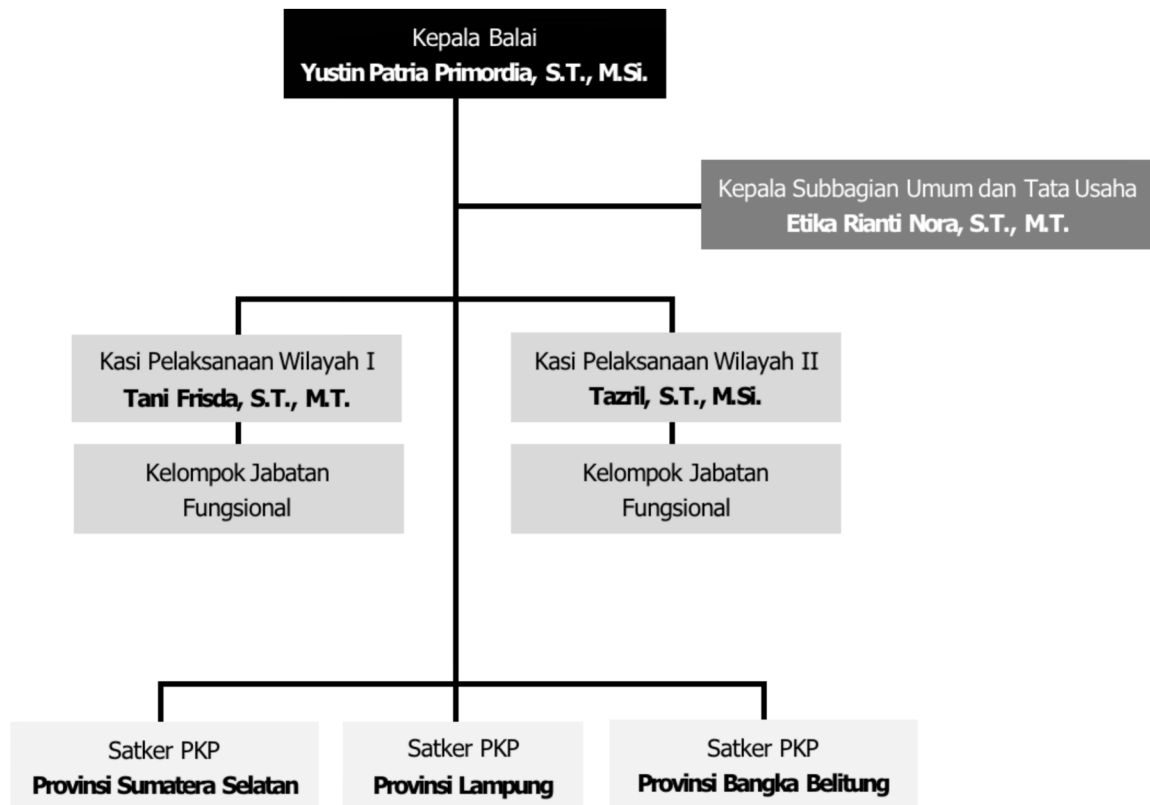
Kepala Balai
**Yustin Patria Primordia, S.T., M.Si.**

Kepala Subbagian Umum dan Tata Usaha
**Etika Rianti Nora, S.T., M.T.**

Kasi Pelaksanaan Wilayah I
**Tani Frisda, S.T., M.T.**

Kelompok Jabatan Fungsional

Kasi Pelaksanaan Wilayah II
**Tazril, S.T., M.Si.**

Kelompok Jabatan Fungsional

Satker PKP
**Provinsi Sumatera Selatan**

Satker PKP
**Provinsi Lampung**

Satker PKP
**Provinsi Bangka Belitung**